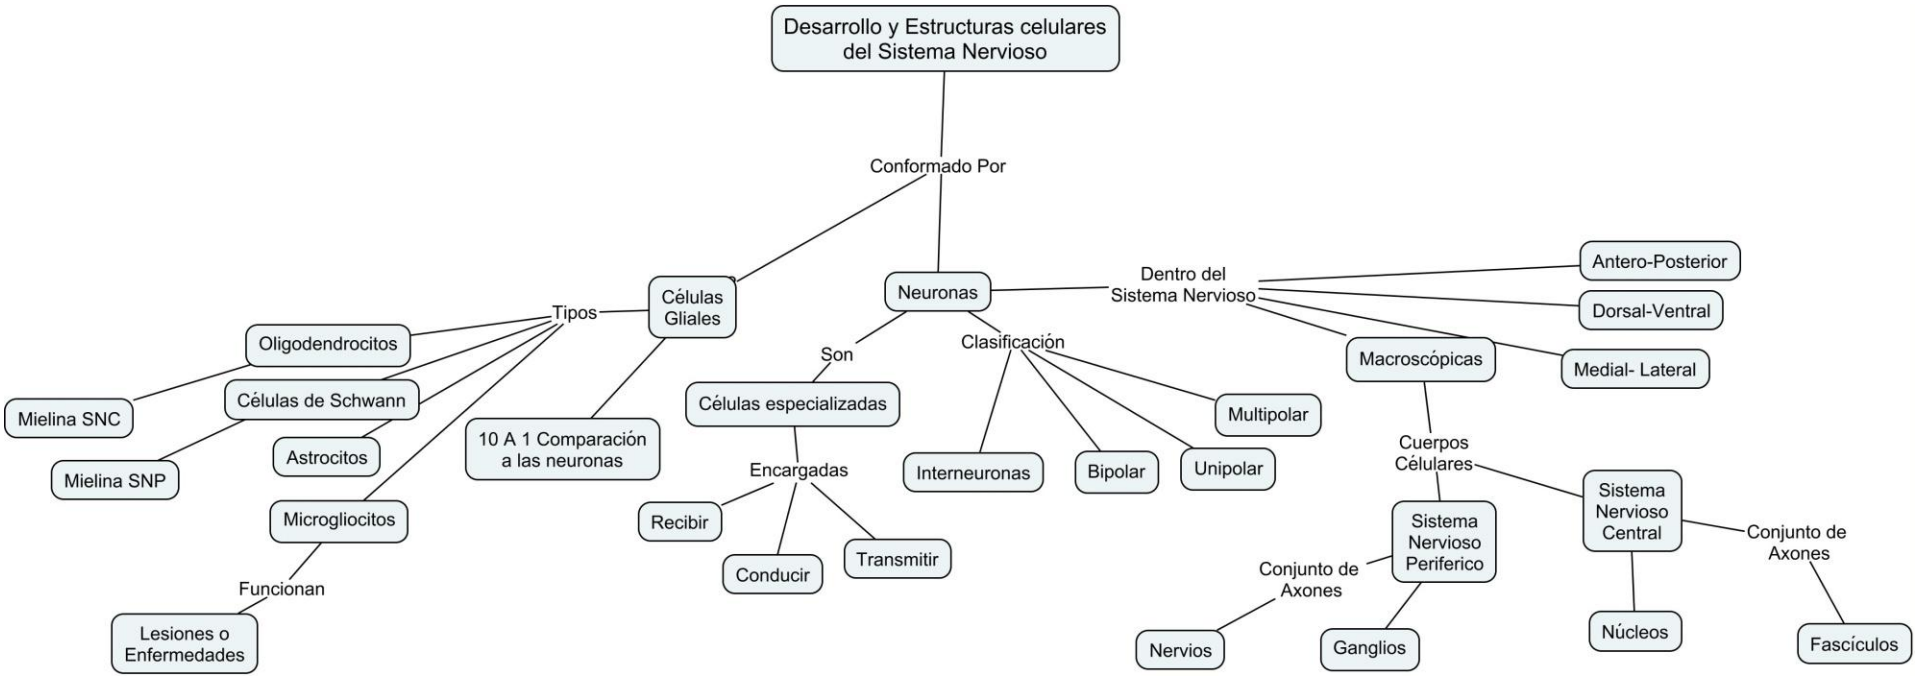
Desarrollo y Estructuras celulares del Sistema Nervioso

Conformado Por

Células Gliales

Neuronas

Tipos

Oligodendrocitos

Mielina SNC

Células de Schwann

Mielina SNP

Astrocitos

Microgliocitos

Funcionan

Lesiones o Enfermedades

10 A 1 Comparación a las neuronas

Son

Células especializadas

Encargadas

Recibir

Conducir

Transmitir

Clasificación

Interneuronas

Bipolar

Unipolar

Multipolar

Dentro del Sistema Nervioso

Antero-Posterior

Dorsal-Ventral

Medial- Lateral

Macroscópicas

Cuerpos Célulares

Sistema Nervioso Periferico

Conjunto de Axones

Nervios

Ganglios

Sistema Nervioso Central

Conjunto de Axones

Núcleos

Fascículos